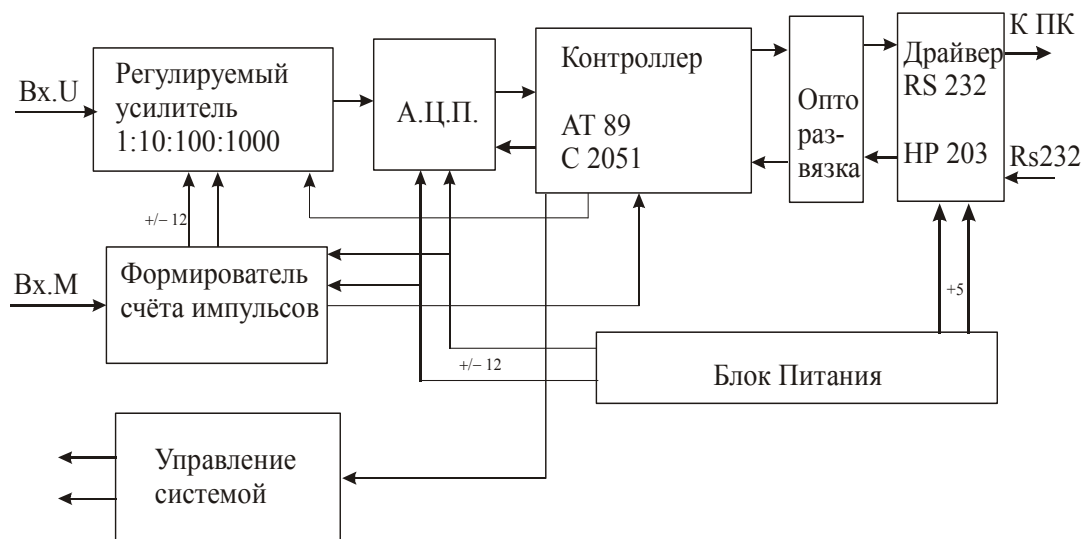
К ПК

Вх.U

Регулируемый усилитель 1:10:100:1000

А.Ц.П.

Контроллер

АТ 89 С 2051

Опто раз- вязка

Драйвер RS 232

HP 203

Rs232

+/– 12

Вх.М

Формирователь счёта импульсов

+5

+/– 12

Блок Питания

Управление системой